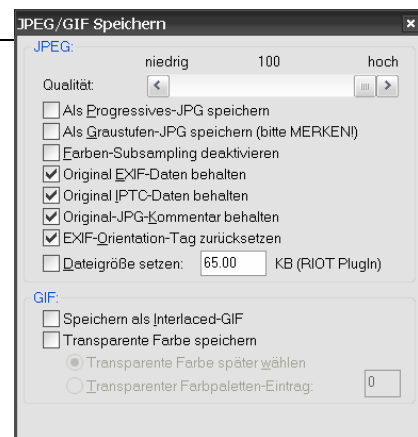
JPEG/GIF Speichern ×

JPEG:
niedrig 100 hoch
Qualität:
Als Progressives-JPG speichern
Als Graustufen-JPG speichern (bitte MERKEN!)
Farben-Subsampling deaktivieren
Original EXIF-Daten behalten
Original IPTC-Daten behalten
Original-JPG-Kommentar behalten
EXIF-Orientation-Tag zurücksetzen
Dateigröße setzen: 65.00 KB (RIOT PlugIn)

GIF:
Speichern als Interlaced-GIF
Transparente Farbe speichern
Transparente Farbe später wählen
Transparenter Farbpaletten-Eintrag: 0